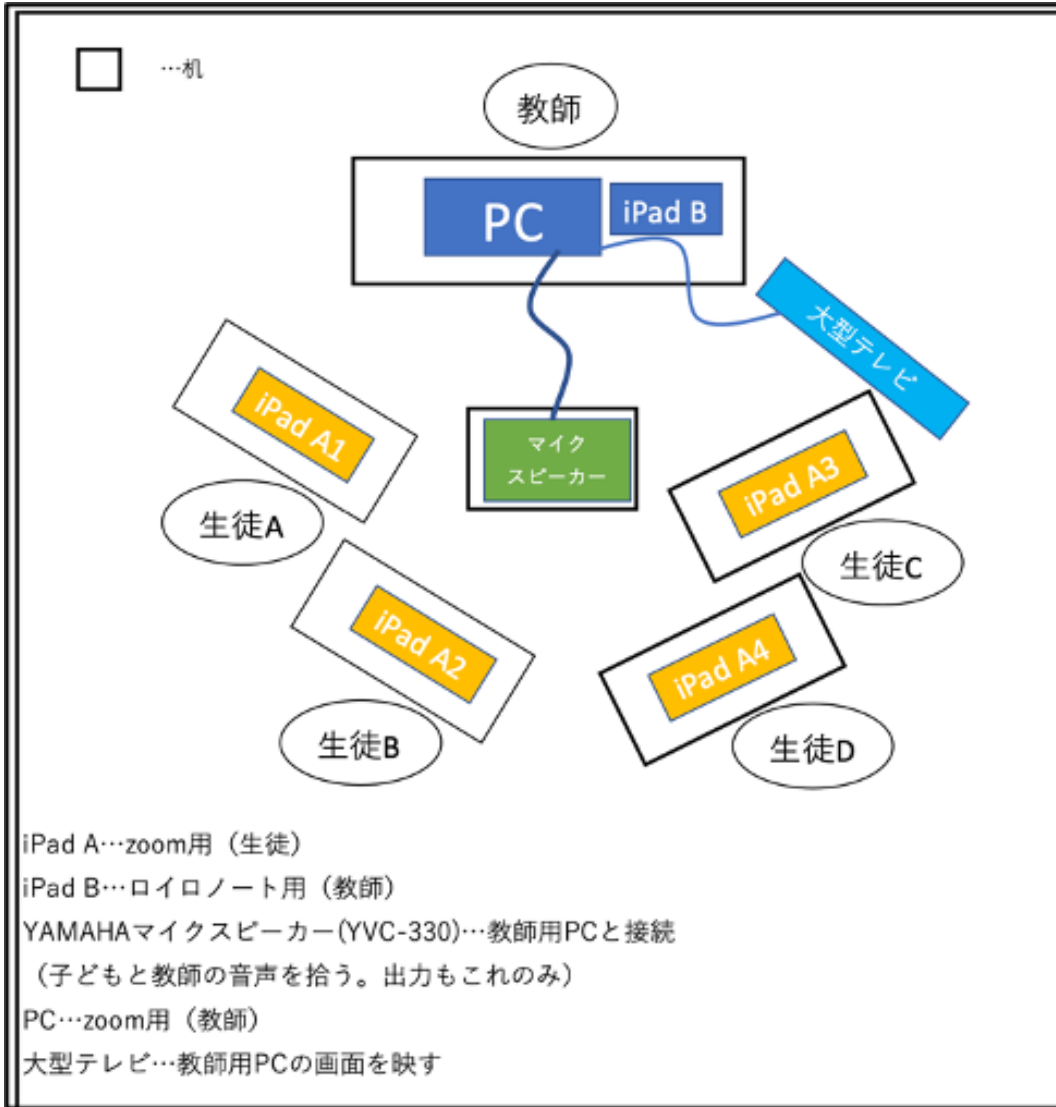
…机

教師

PC

iPad B

大型テレビ

iPad A1

マイク
スピーカー

iPad A3

生徒A

生徒C

iPad A2

iPad A4

生徒B

生徒D

iPad A…zoom用（生徒）
iPad B…ロイロノート用（教師）
YAMAHAマイクスピーカー(YVC-330)…教師用PCと接続
（子どもと教師の音声を拾う。出力もこれのみ）
PC…zoom用（教師）
大型テレビ…教師用PCの画面を映す